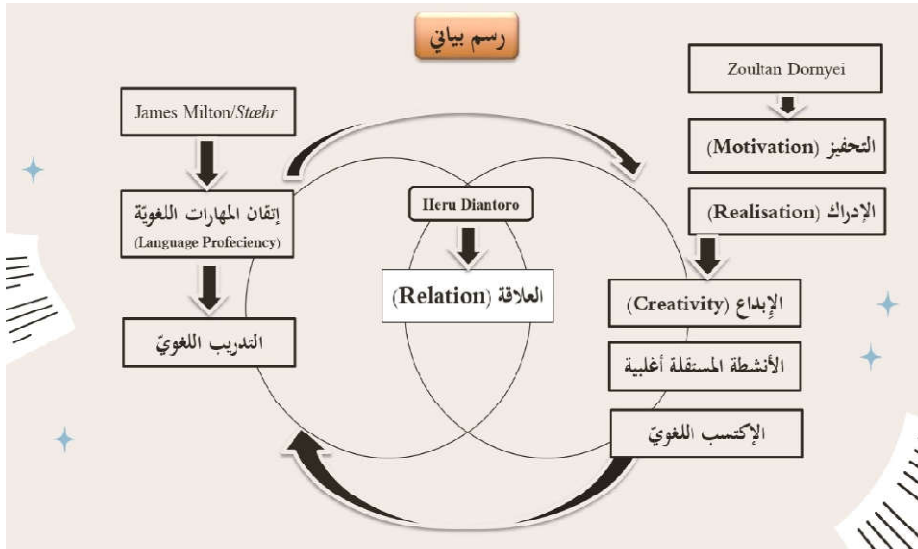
رسم بياني

James Milton/Stæhr

إتقان المهارات اللغوية
(Language Profeciency)

التدريب اللغويّ

Heru Diantoro

العلاقة (Relation)

Zoultan Dornyei

التحفيز (Motivation)

الإدراك (Realisation)

الإبداع (Creativity)

الأنشطة المستقلة أغلبية

الإكتسب اللغويّ